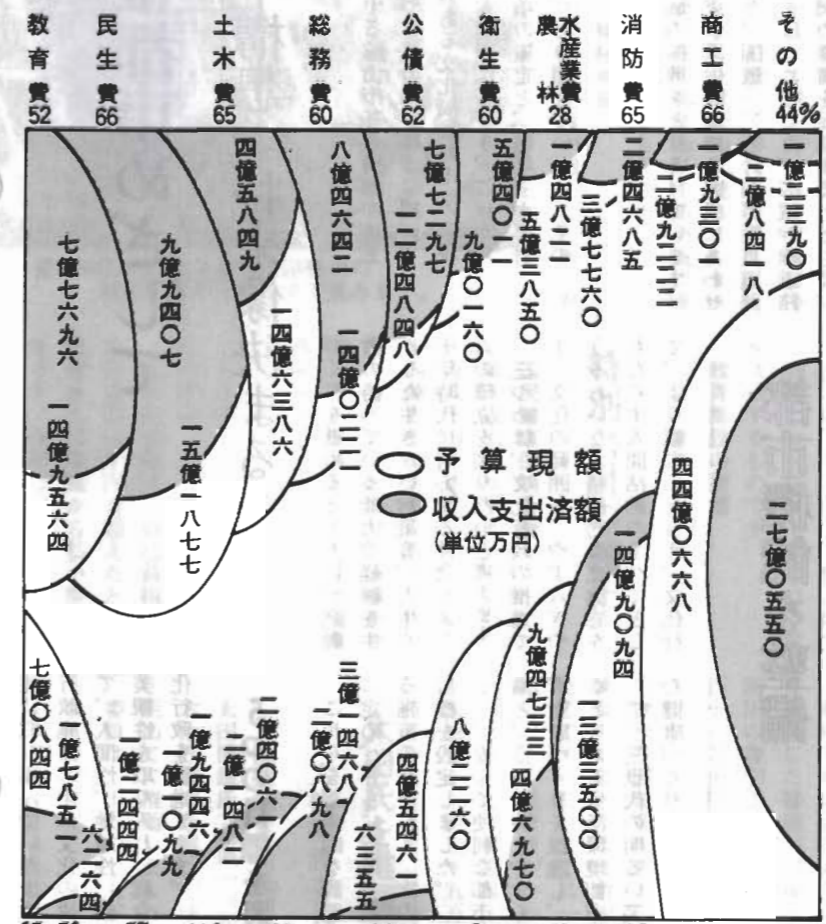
教育費52
民生費66
土木費65
総務費60
公債費62
衛生費60
農林水産業費28
消防費65
商工費66
その他44%

七億七六九六
一四億九五六四
九億九四〇七
一五億一八七七
四億五八四九
一四億六三八六
八億四六四二
一四億〇三二
七億七二九七
一二億四八四八
五億四〇一
九億〇一六〇
一億四八二
五億三八五〇
三億七七六〇
二億四六八五
一億九二二二
一億九三〇一
二億八四一八
一億二三九〇
四四億〇六六八
二七億〇五五〇

予算現額
収入支出済額
(単位万円)

七億〇八四四
一億七八五一
六二六四
一億二四四四
一億一〇九九
一億九四四六
二億一四八二
二億四〇六一
三億一四六八
二億〇八九八
六三五五
四億五四六一
八億二二六〇
九億四七三三
四億六九七〇
一四億九〇九四
一三億三五〇〇